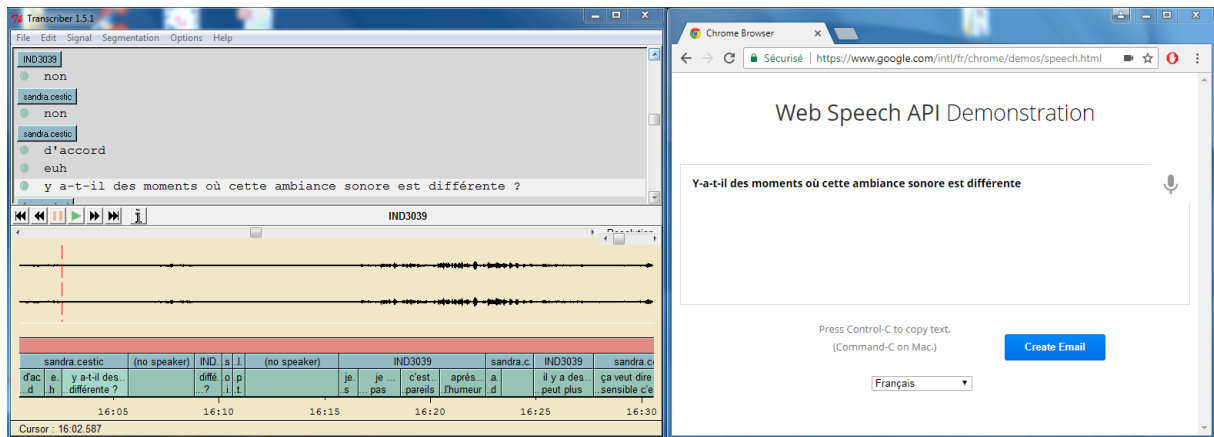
Transcriber 1.5.1
File Edit Signal Segmentation Options Help
IND3039
non
sandra.cestic
non
sandra.cestic
d'accord
euh
y a-t-il des moments où cette ambiance sonore est différente ?
IND3039
Resolution
sandra.cestic (no speaker) IND... s l (no speaker) IND3039 sandra.c IND3039 sandra.c
d'ac ..d e ..h y a-t-il des... ..différente ? diffé... ..? s o i. .l p t je ..s je ... pas c'est... pareils après... l'humeur .a ..d il y a des... peut plus ça veut dire ..sensible c'e
16:05 16:10 16:15 16:20 16:25 16:30
Cursor : 16:02.587

Chrome Browser
Sécurisé https://www.google.com/intl/fr/chrome/demos/speech.html
Web Speech API Demonstration
Y-a-t-il des moments où cette ambiance sonore est différente
Press Control-C to copy text.
(Command-C on Mac.)
Create Email
Français